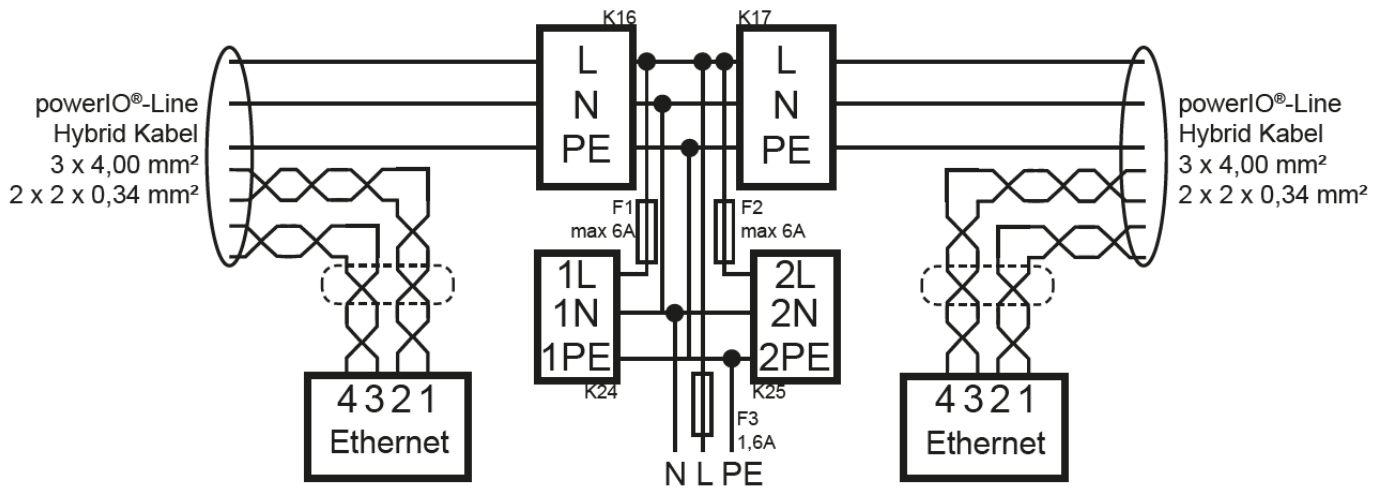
powerIO®-Line
Hybrid Kabel
3 x 4,00 mm²
2 x 2 x 0,34 mm²

4 3 2 1
Ethernet

K16
L
N
PE

K17
L
N
PE

F1
max 6A

F2
max 6A

1L
1N
1PE
K24

2L
2N
2PE
K25

F3
1,6A

N L PE

powerIO®-Line
Hybrid Kabel
3 x 4,00 mm²
2 x 2 x 0,34 mm²

4 3 2 1
Ethernet